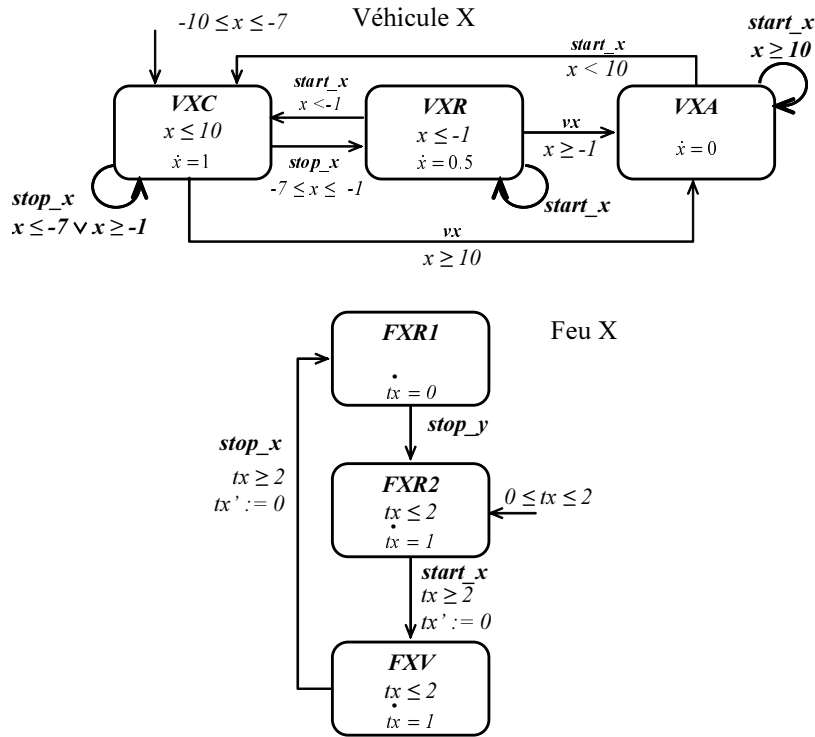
$-10 \leq x \leq -7$

Véhicule X

start_x
$x \geq 10$

start_x
$x < 10$

start_x
$x < -1$

VXC
$x \leq 10$
$\dot{x} = 1$

stop_x
$-7 \leq x \leq -1$

VXR
$x \leq -1$
$\dot{x} = 0.5$

vx
$x \geq -1$

VXA
$\dot{x} = 0$

stop_x
$x \leq -7 \vee x \geq -1$

start_x

vx
$x \geq 10$

FXR1
$\dot{tx} = 0$

Feu X

stop_y

stop_x
$tx \geq 2$
$tx' := 0$

FXR2
$tx \leq 2$
$\dot{tx} = 1$

$0 \leq tx \leq 2$

start_x
$tx \geq 2$
$tx' := 0$

FXV
$tx \leq 2$
$\dot{tx} = 1$